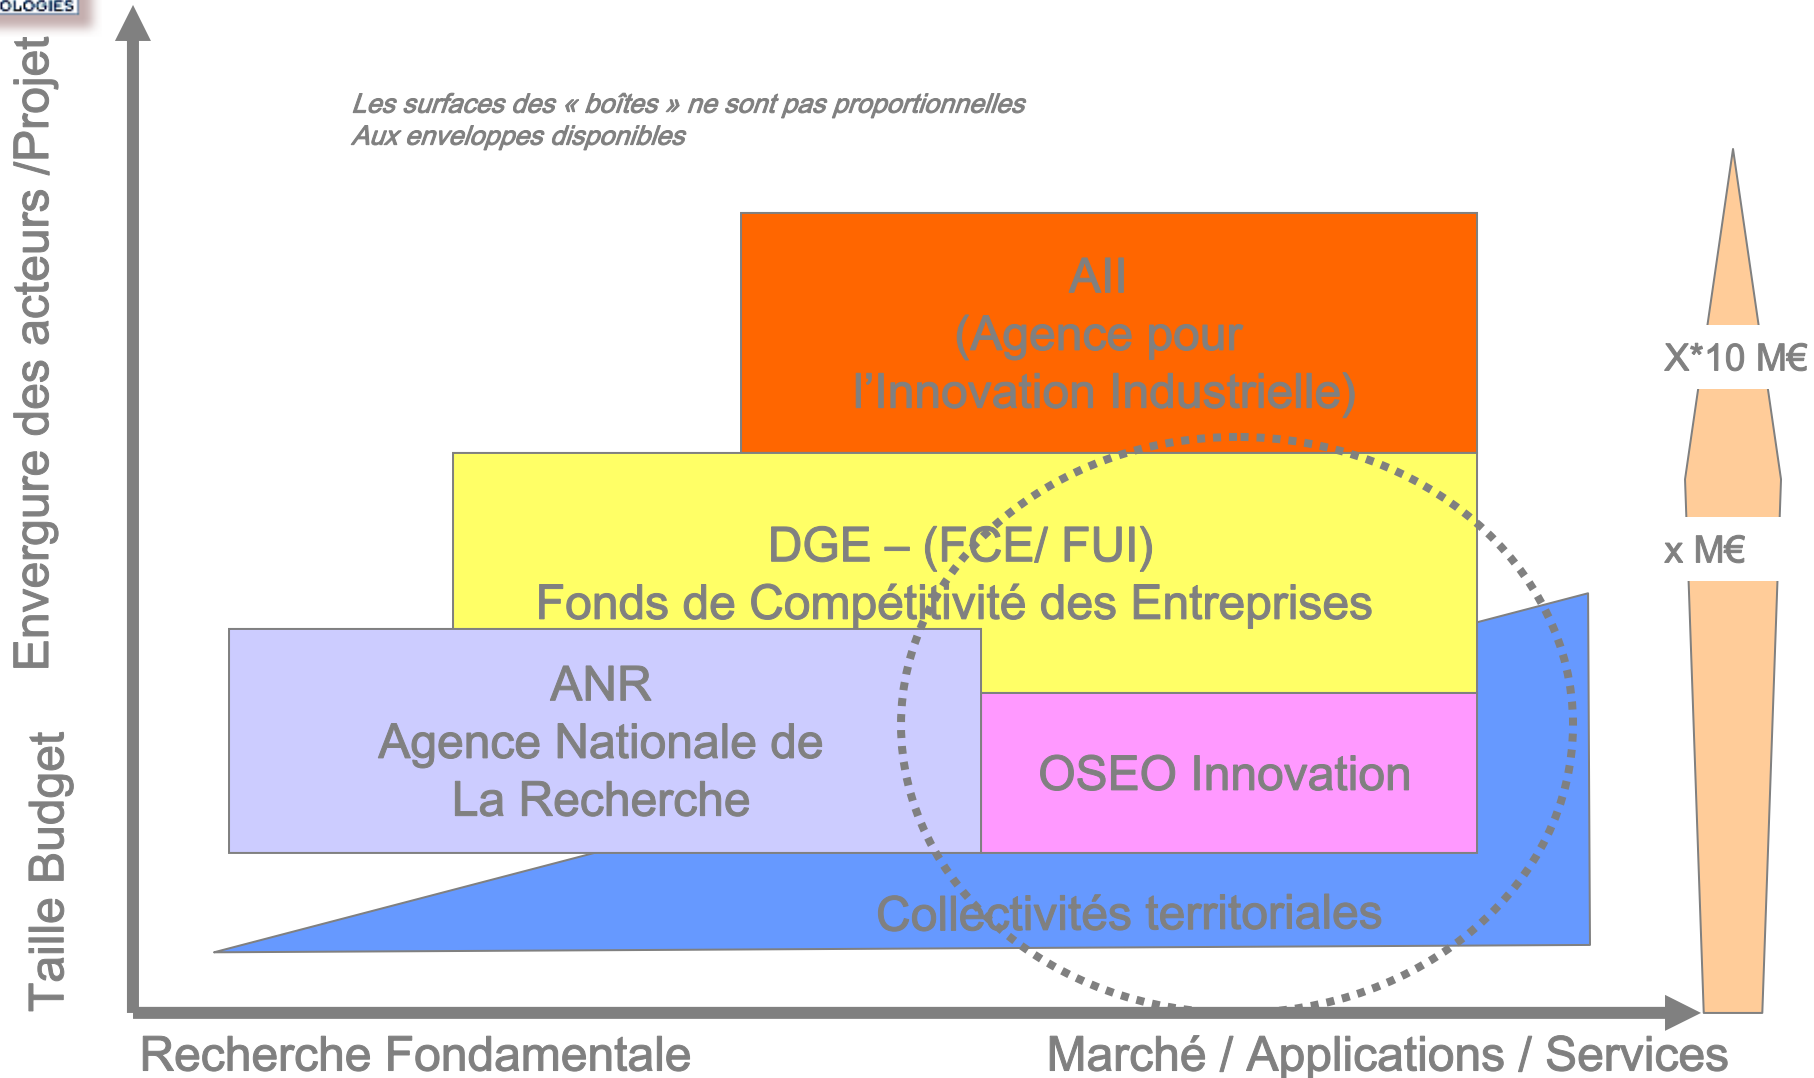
OLOGIES

Envergure des acteurs /Projet

Taille Budget

Les surfaces des « boîtes » ne sont pas proportionnelles
Aux enveloppes disponibles

AII
(Agence pour
l'Innovation Industrielle)

X*10 M€

x M€

DGE – (FCE/ FUI)
Fonds de Compétitivité des Entreprises

ANR
Agence Nationale de
La Recherche

OSEO Innovation

Collectivités territoriales

Recherche Fondamentale

Marché / Applications / Services